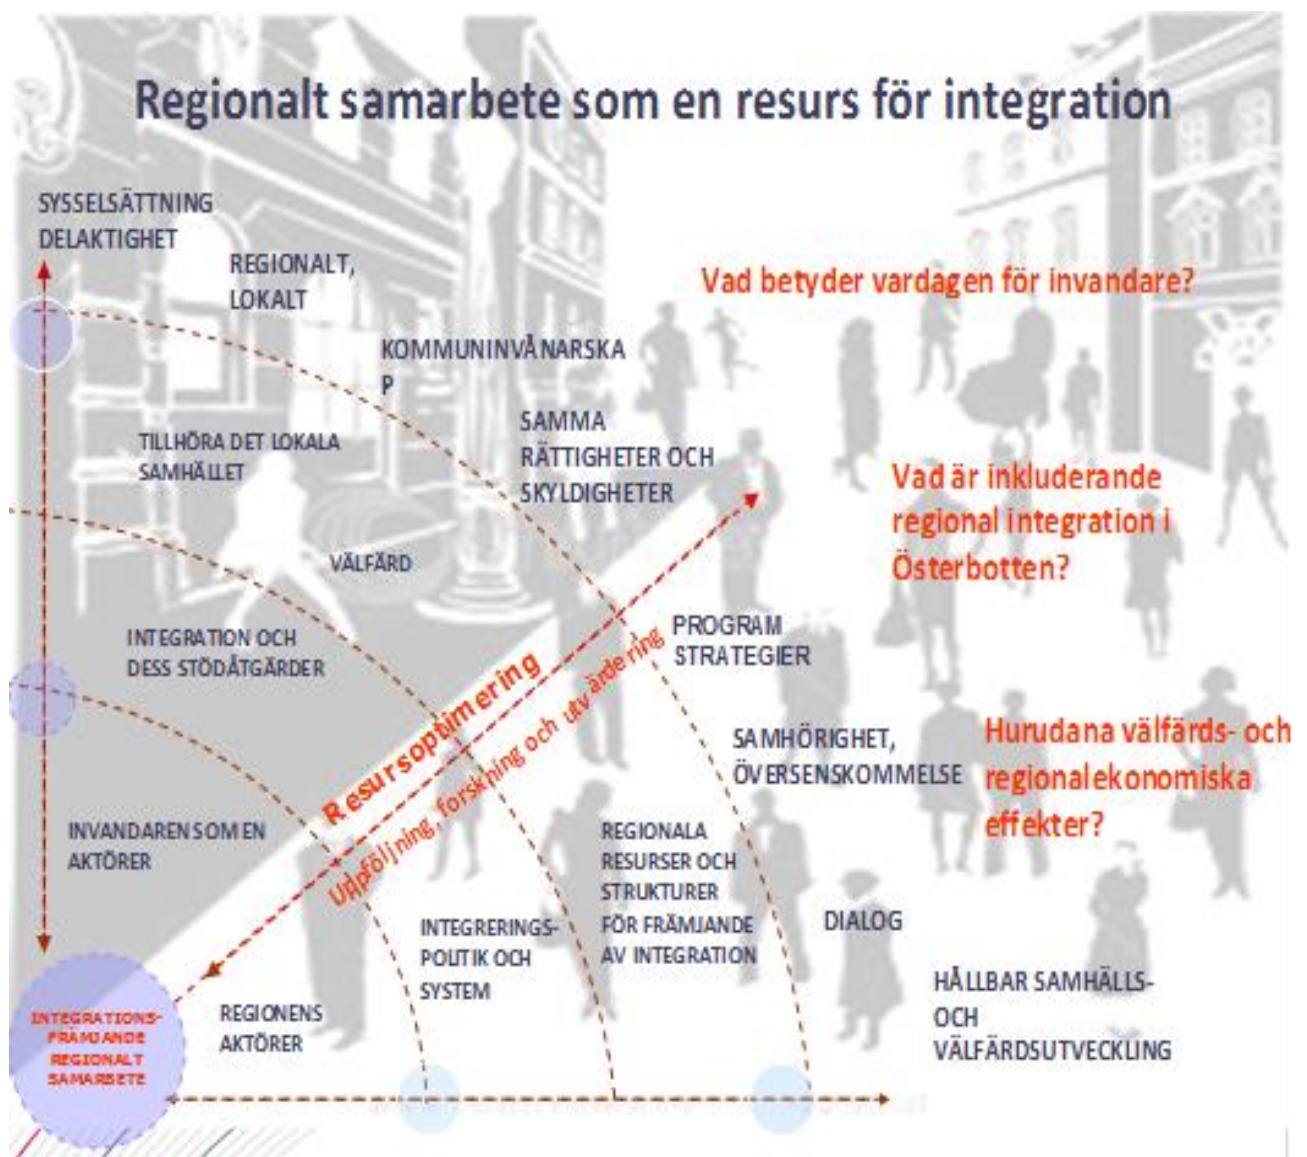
Regionalt samarbete som en resurs för integration

SYSSELSÄTTNING DELAKTIGHET

REGIONALT, LOKALT

Vad betyder vardagen för invandare?

KOMMUNINVÅNARSKAP

TILLHÖRA DET LOKALA SAMHÄLLET

SAMMA RÄTTIGHETER OCH SKYLDIGHETER

Vad är inkluderande regional integration i Österbotten?

VÄLFÄRD

INTEGRATION OCH DESS STÖDÅTGÄRDER

Resursoptimering

Uppföljning, forskning och utvärdering

PROGRAM STRATEGIER

SAMHÖRIGHET, ÖVERSENSKOMMELSE

Hurudana välfärds- och regionalekonomiska effekter?

INVANDAREN SOM EN AKTÖRER

REGIONALA RESURSER OCH STRUKTURER FÖR FRÄMJANDE AV INTEGRATION

DIALOG

INTEGRERINGS-POLITIK OCH SYSTEM

HÅLLBAR SAMHÄLLS- OCH VÄLFÄRDSUTVECKLING

INTEGRATIONS-FRÄMJANDE REGIONALT SAMARBETE

REGIONENS AKTÖRER